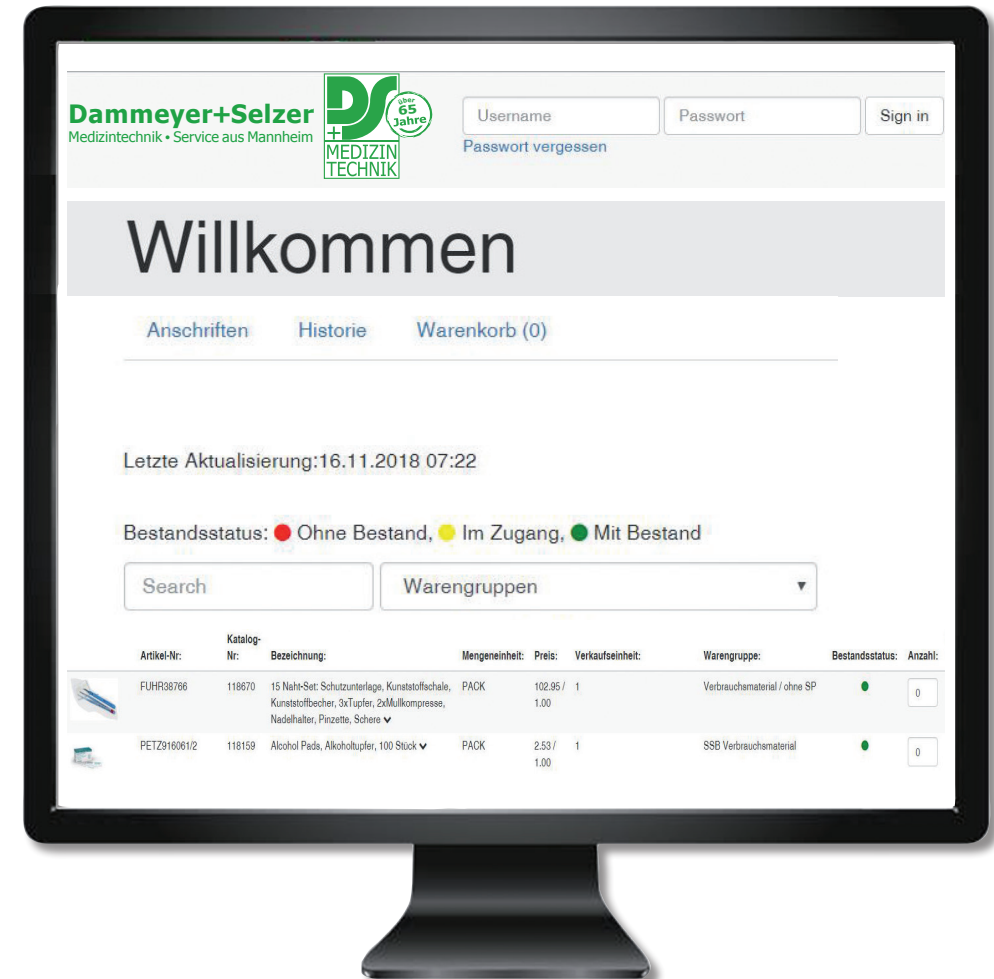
Dammeyer+Selzer
Medizintechnik • Service aus Mannheim

DS + über 65 Jahre MEDIZIN TECHNIK

Username | Passwort | Sign in
Passwort vergessen

Willkommen

Anschriften   Historie   Warenkorb (0)

Letzte Aktualisierung:16.11.2018 07:22

Bestandsstatus: Ohne Bestand, Im Zugang, Mit Bestand

Search | Warengruppen ▾

| | Artikel-Nr: | Katalog-Nr: | Bezeichnung: | Mengeneinheit: | Preis: | Verkaufseinheit: | Warengruppe: | Bestandsstatus: | Anzahl: |
|---|---|---|---|---|---|---|---|---|---|
| | FUHR38766 | 118670 | 15 Naht-Set: Schutzunterlage, Kunststoffschale, Kunststoffbecher, 3xTupfer, 2xMullkompresse, Nadelhalter, Pinzette, Schere | PACK | 102.95 / 1.00 | 1 | Verbrauchsmaterial / ohne SP | | 0 |
| | PETZ916061/2 | 118159 | Alcohol Pads, Alkoholtupfer, 100 Stück | PACK | 2.53 / 1.00 | 1 | SSB Verbrauchsmaterial | | 0 |